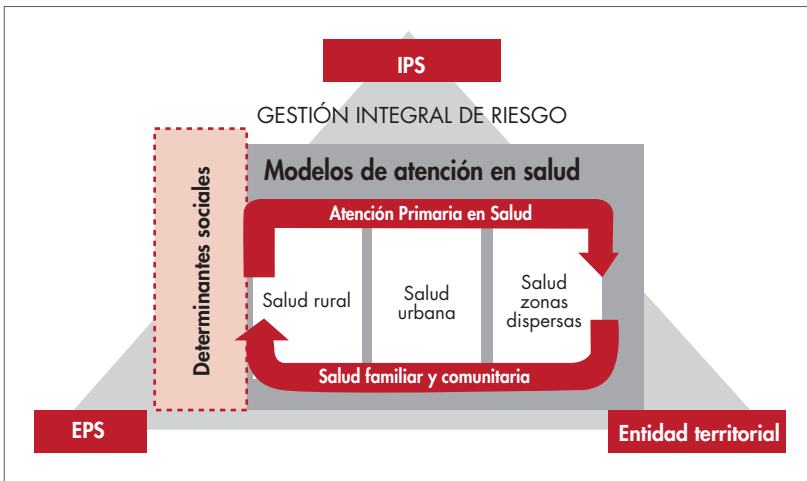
IPS

GESTIÓN INTEGRAL DE RIESGO

Determinantes sociales

Modelos de atención en salud

Atención Primaria en Salud

Salud rural

Salud urbana

Salud zonas dispersas

Salud familiar y comunitaria

EPS

Entidad territorial